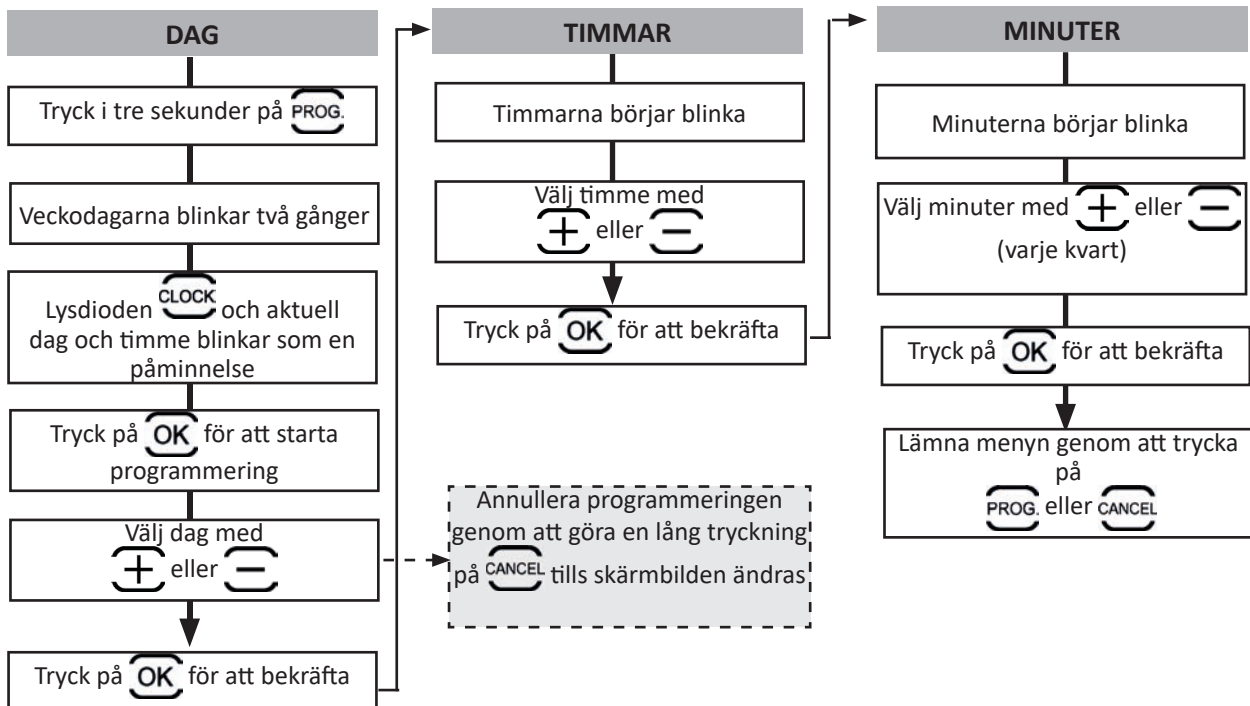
DAG

Tryck i tre sekunder på PROG.

Veckodagarna blinkar två gånger

Lysdioden CLOCK och aktuell dag och timme blinkar som en påminnelse

Tryck på OK för att starta programmering

Välj dag med + eller −

Tryck på OK för att bekräfta

TIMMAR

Timmarna börjar blinka

Välj timme med + eller −

Tryck på OK för att bekräfta

Annullera programmeringen genom att göra en lång tryckning på CANCEL tills skärmbilden ändras

MINUTER

Minuterna börjar blinka

Välj minuter med + eller − (varje kvart)

Tryck på OK för att bekräfta

Lämna menyn genom att trycka på PROG. eller CANCEL